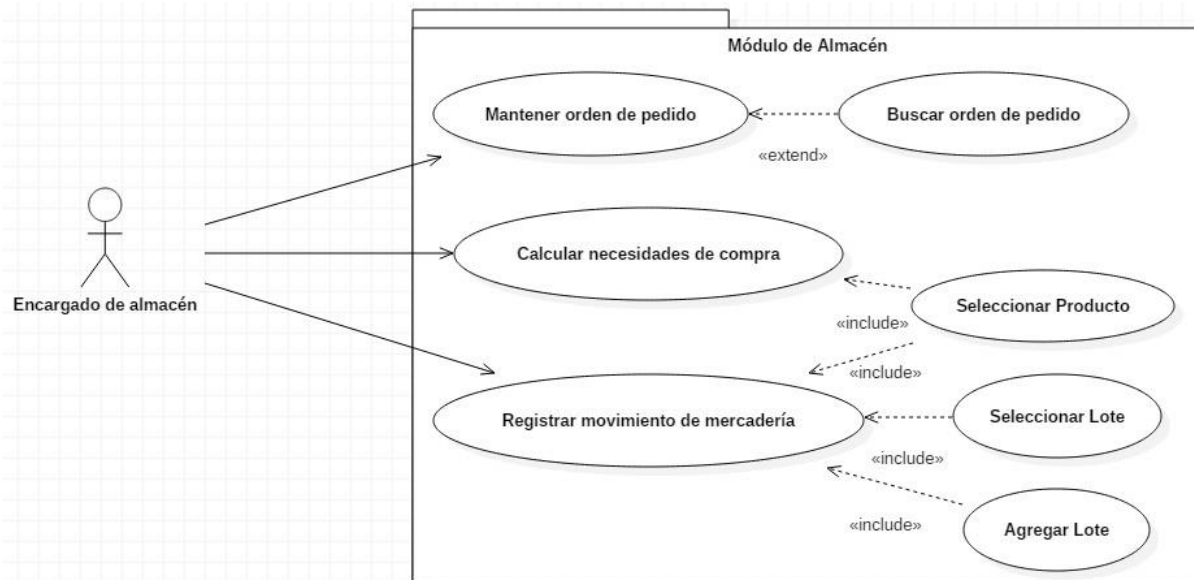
Módulo de Almacén

Mantener orden de pedido

Buscar orden de pedido

«extend»

Encargado de almacén

Calcular necesidades de compra

Seleccionar Producto

«include»

«include»

Registrar movimiento de mercadería

Seleccionar Lote

«include»

«include»

Agregar Lote